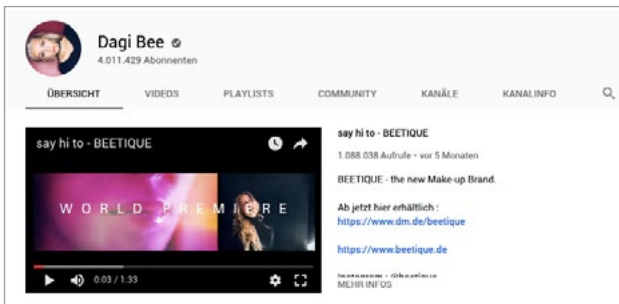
Dagi Bee
4.011.429 Abonnenten

ÜBERSICHT VIDEOS PLAYLISTS COMMUNITY KANÄLE KANALINFO

say hi to - BEETIQUE

WORLD PREMIERE

0:03 / 1:33

say hi to - BEETIQUE

1.088.038 Aufrufe • vor 5 Monaten

BEETIQUE - the new Make-up Brand.

Ab jetzt hier erhältlich :
https://www.dm.de/beetique

https://www.beetique.de

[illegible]

MEHR INFOS